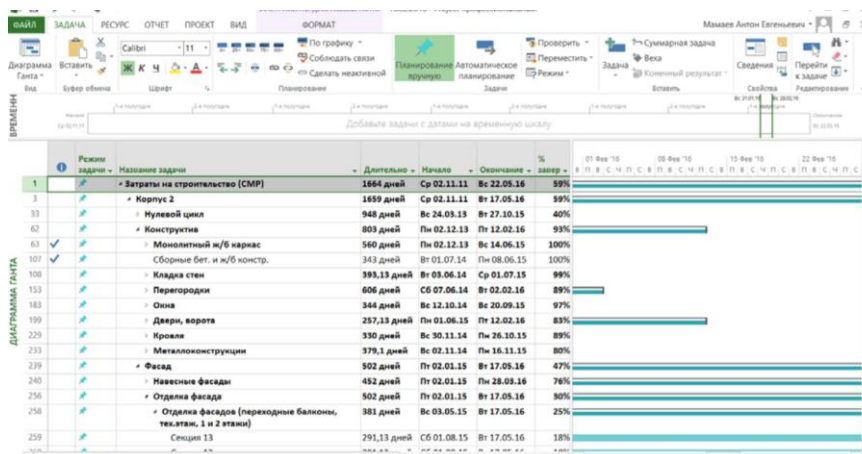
ФАЙЛ ЗАДАЧА РЕСУРС ОТЧЕТ ПРОЕКТ ВИД ФОРМАТ Мамаев Антон Евгеньевич

Диаграмма Ганта · Вставить · Calibri · 11 · По графику · Соблюдать связи · Сделать неактивной · Планирование вручную · Автоматическое планирование · Проверить · Переместить · Режим · Задача · Суммарная задача · Веха · Конечный результат · Сведения · Перейти к задаче

Вид · Буфер обмена · Шрифт · Планирование · Задачи · Вставить · Свойства · Редактирование

ВРЕМЕННАЯ

Добавьте задачи с датами на временную шкалу

ДИАГРАММА ГАНТА

01 Фев '16 · 08 Фев '16 · 15 Фев '16 · 22 Фев '16

| | | Режим задачи | Название задачи | Длительность | Начало | Окончание | % завер |
|---|---|---|---|---|---|---|---|
| 1 | | | Затраты на строительство (СМР) | 1664 дней | Ср 02.11.11 | Вс 22.05.16 | 59% |
| 3 | | | Корпус 2 | 1659 дней | Ср 02.11.11 | Вт 17.05.16 | 59% |
| 33 | | | Нулевой цикл | 948 дней | Вс 24.03.13 | Вт 27.10.15 | 40% |
| 62 | | | Конструктив | 803 дней | Пн 02.12.13 | Пт 12.02.16 | 93% |
| 63 | ✓ | | Монолитный ж/б каркас | 560 дней | Пн 02.12.13 | Вс 14.06.15 | 100% |
| 107 | ✓ | | Сборные бет. и ж/б констр. | 343 дней | Вт 01.07.14 | Пн 08.06.15 | 100% |
| 108 | | | Кладка стен | 393,13 дней | Вт 03.06.14 | Ср 01.07.15 | 99% |
| 153 | | | Перегородки | 606 дней | Сб 07.06.14 | Вт 02.02.16 | 89% |
| 183 | | | Окна | 344 дней | Вс 12.10.14 | Вс 20.09.15 | 97% |
| 199 | | | Двери, ворота | 257,13 дней | Пн 01.06.15 | Пт 12.02.16 | 83% |
| 229 | | | Кровля | 330 дней | Вс 30.11.14 | Пн 26.10.15 | 89% |
| 233 | | | Металлоконструкции | 379,1 дней | Вс 02.11.14 | Пн 16.11.15 | 80% |
| 239 | | | Фасад | 502 дней | Пт 02.01.15 | Вт 17.05.16 | 47% |
| 240 | | | Навесные фасады | 452 дней | Пт 02.01.15 | Пн 28.03.16 | 76% |
| 256 | | | Отделка фасада | 502 дней | Пт 02.01.15 | Вт 17.05.16 | 30% |
| 258 | | | Отделка фасадов (переходные балконы, тех.этаж, 1 и 2 этажи) | 381 дней | Вс 03.05.15 | Вт 17.05.16 | 25% |
| 259 | | | Секция 13 | 291,13 дней | Сб 01.08.15 | Вт 17.05.16 | 18% |